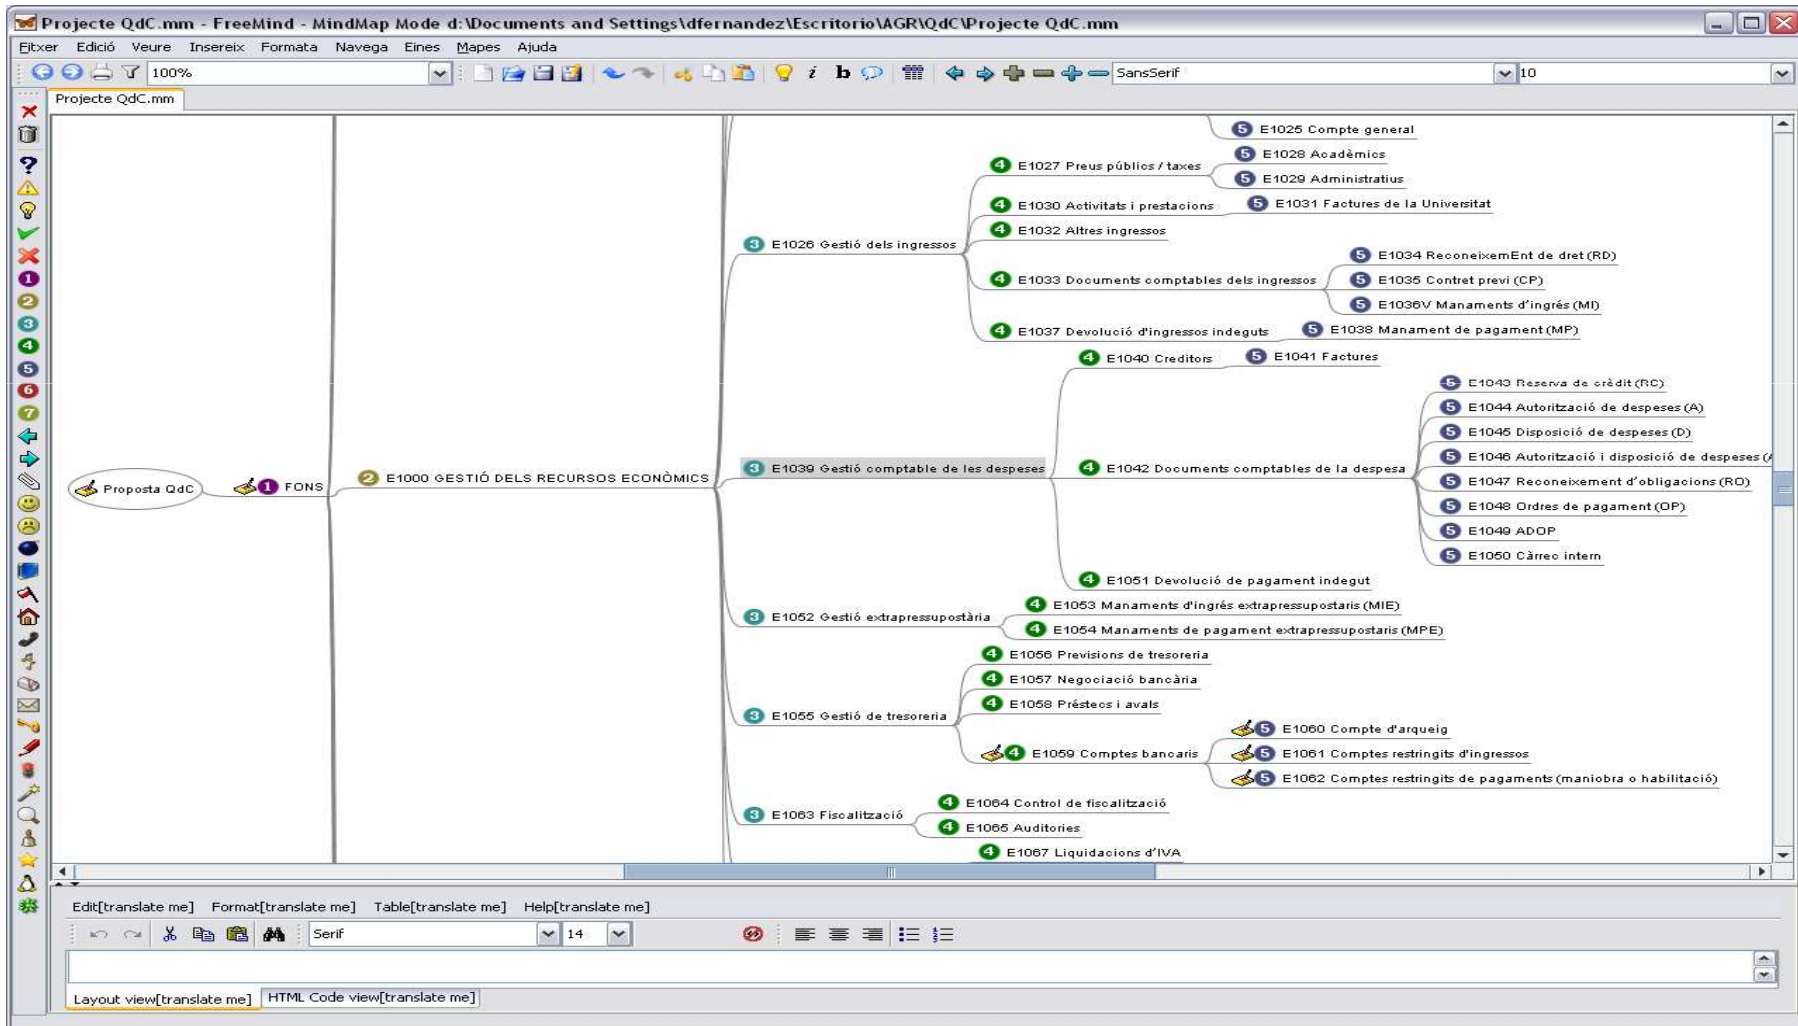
Projecte QdC.mm - FreeMind - MindMap Mode d:\Documents and Settings\dfernandez\Escritorio\AGR\QdC\Projecte QdC.mm

Fitxer Edició Veure Insereix Formata Navega Eines Mapes Ajuda

100%

SansSerif 10

Projecte QdC.mm

Proposta QdC

1 FONS

2 E1000 GESTIÓ DELS RECURSOS ECONÒMICS

5 E1025 Compte general

3 E1026 Gestió dels ingressos

4 E1027 Preus públics / taxes

5 E1028 Acadèmics

5 E1029 Administratius

4 E1030 Activitats i prestacions

5 E1031 Factures de la Universitat

4 E1032 Altres ingressos

4 E1033 Documents comptables dels ingressos

5 E1034 ReconeixemEnt de dret (RD)

5 E1035 Contret previ (CP)

5 E1036V Manaments d'ingrés (MI)

4 E1037 Devolució d'ingressos indeguts

5 E1038 Manament de pagament (MP)

3 E1039 Gestió comptable de les despeses

4 E1040 Creditors

5 E1041 Factures

4 E1042 Documents comptables de la despesa

5 E1043 Reserva de crèdit (RC)

5 E1044 Autorització de despeses (A)

5 E1045 Disposició de despeses (D)

5 E1046 Autorització i disposició de despeses (

5 E1047 Reconeixement d'obligacions (RO)

5 E1048 Ordres de pagament (OP)

5 E1049 ADOP

5 E1050 Càrrec intern

4 E1051 Devolució de pagament indegut

3 E1052 Gestió extrapressupostària

4 E1053 Manaments d'ingrés extrapressupostaris (MIE)

4 E1054 Manaments de pagament extrapressupostaris (MPE)

3 E1055 Gestió de tresoreria

4 E1056 Previsions de tresoreria

4 E1057 Negociació bancària

4 E1058 Préstecs i avals

4 E1059 Comptes bancaris

5 E1060 Compte d'arqueig

5 E1061 Comptes restringits d'ingressos

5 E1062 Comptes restringits de pagaments (maniobra o habilitació)

3 E1063 Fiscalització

4 E1064 Control de fiscalització

4 E1065 Auditories

4 E1067 Liquidacions d'IVA

Edit[translate me] Format[translate me] Table[translate me] Help[translate me]

Serif 14

Layout view[translate me] HTML Code view[translate me]